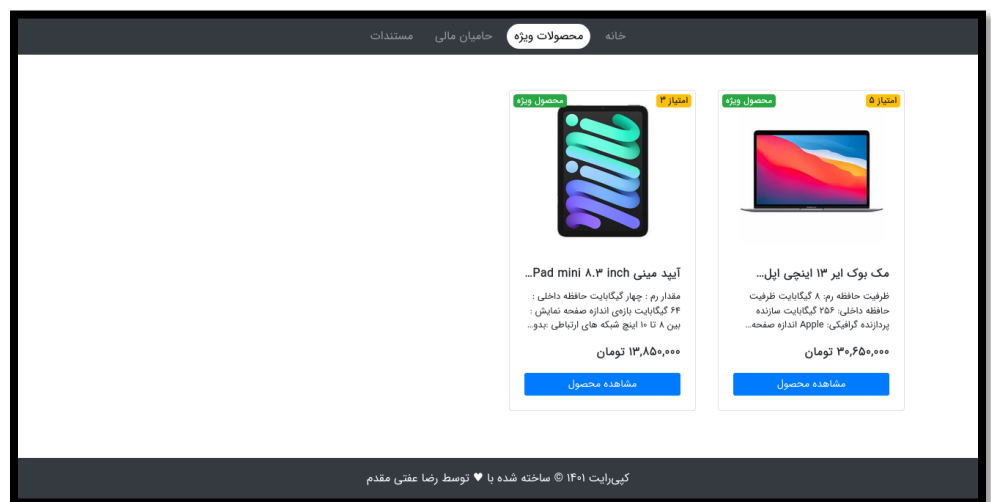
خانه محصولات ویژه حامیان مالی مستندات

امتیاز ۵
محصول ویژه
مک بوک ایر ۱۳ اینچی اپل...
ظرفیت حافظه رم: ۸ گیگابایت ظرفیت حافظه داخلی: ۲۵۶ گیگابایت سازنده پردازنده گرافیکی: Apple اندازه صفحه...
۳۰,۶۵۰,۰۰۰ تومان
مشاهده محصول

امتیاز ۳
محصول ویژه
آیپد مینی Pad mini 8.3 inch...
مقدار رم : چهار گیگابایت حافظه داخلی : ۶۴ گیگابایت بازه‌ی اندازه صفحه نمایش : بین ۸ تا ۱۰ اینچ شبکه های ارتباطی :بدو...
۱۳,۸۵۰,۰۰۰ تومان
مشاهده محصول

کپی‌رایت ۱۴۰۱ © ساخته شده با ♥ توسط رضا عفتی مقدم